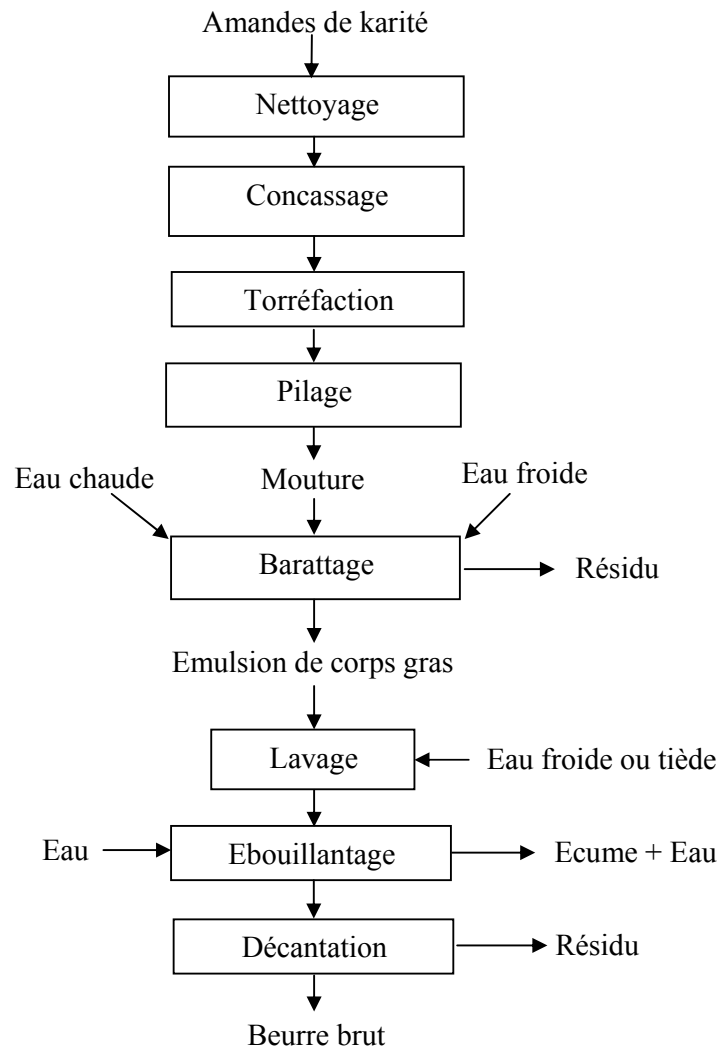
Amandes de karité

Nettoyage

Concassage

Torréfaction

Pilage

Eau chaude

Mouture

Eau froide

Barattage

Résidu

Emulsion de corps gras

Lavage

Eau froide ou tiède

Eau

Ebouillantage

Ecume + Eau

Décantation

Résidu

Beurre brut